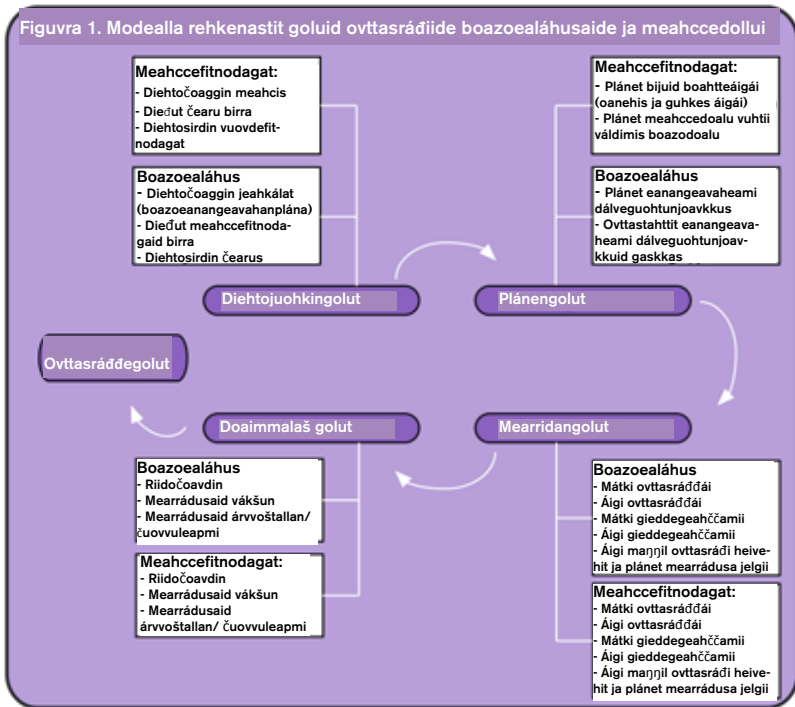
Figuvra 1. Modealla rehkenastit goluid ovttasrádiide boazoealáhusaide ja meahccedollui

Meahccefitnodagat:
- Diehtočoaggin meahcis
- Dieđut čearu birra
- Diehtosirdin vuovdefitnodagat

Boazoealáhus
- Diehtočoaggin jeahkálat (boazoeanangeavahanplána)
- Dieđut meahccefitnodagaid birra
- Diehtosirdin čearus

Meahccefitnodagat:
- Plánet bijuid boahtteáigái (oanehis ja guhkes áigái)
- Plánet meahccedoalu vuhtii váldimis boazodoalu

Boazoealáhus
- Plánet eanangeavaheami dálveguohtunjoavkkus
- Ovttastahttit eanangeavaheami dálveguohtunjoavkkuid gaskkas

Diehtojuohkingolut

Plánengolut

Ovttasrádđegolut

Doaimmalaš golut

Mearridangolut

Boazoealáhus
- Riidočoavdin
- Mearrádusaid vákšun
- Mearrádusaid árvvoštallan/ čuovvuleapmi

Meahccefitnodagat:
- Riidočoavdin
- Mearrádusaid vákšun
- Mearrádusaid árvvoštallan/ čuovvuleapmi

Boazoealáhus
- Mátki ovttasrádđái
- Áigi ovttasrádđái
- Mátki gieddegeahččamii
- Áigi gieddegeahččamii
- Áigi maŋŋil ovttasrádi heivehit ja plánet mearrádusa jelgii

Meahccefitnodagat:
- Mátki ovttasrádđái
- Áigi ovttasrádđái
- Mátki gieddegeahččamii
- Áigi gieddegeahččamii
- Áigi maŋŋil ovttasrádi heivehit ja plánet mearrádusa jelgii